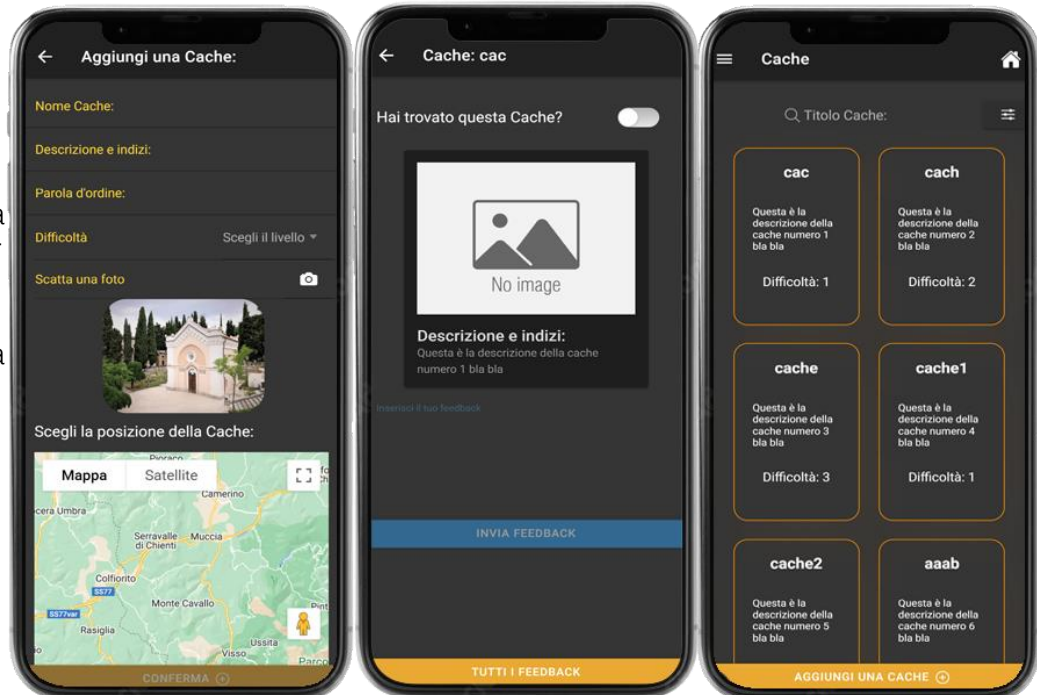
← Aggiungi una Cache:

Nome Cache:

Descrizione e indizi:

Parola d'ordine:

Difficoltà Scegli il livello

Scatta una foto

Scegli la posizione della Cache:

Mappa Satellite

Camerino

Serravalle di Chienti

Muccia

Colfiorito

SS77

Monte Cavallo

SS77var

Rasiglia

Ussita

Visso

CONFERMA

← Cache: cac

Hai trovato questa Cache?

No image

Descrizione e indizi:

Questa è la descrizione della cache numero 1 bla bla

Inserisci il tuo feedback

INVIA FEEDBACK

TUTTI I FEEDBACK

Cache

Titolo Cache:

cac

Questa è la descrizione della cache numero 1 bla bla

Difficoltà: 1

cach

Questa è la descrizione della cache numero 2 bla bla

Difficoltà: 2

cache

Questa è la descrizione della cache numero 3 bla bla

Difficoltà: 3

cache1

Questa è la descrizione della cache numero 4 bla bla

Difficoltà: 1

cache2

Questa è la descrizione della cache numero 5 bla bla

aaab

Questa è la descrizione della cache numero 6 bla bla

AGGIUNGI UNA CACHE